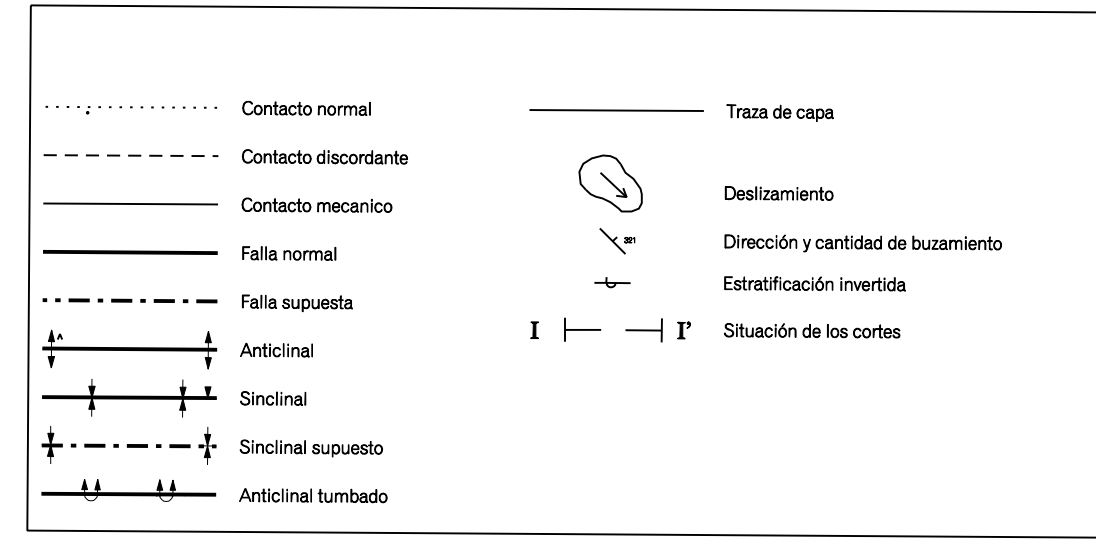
Contacto normal

Contacto discordante

Contacto mecanico

Falla normal

Falla supuesta

Anticlinal

Sinclinal

Sinclinal supuesto

Anticlinal tumbado

Traza de capa

Deslizamiento

321 Dirección y cantidad de buzamiento

Estratificación invertida

I I' Situación de los cortes